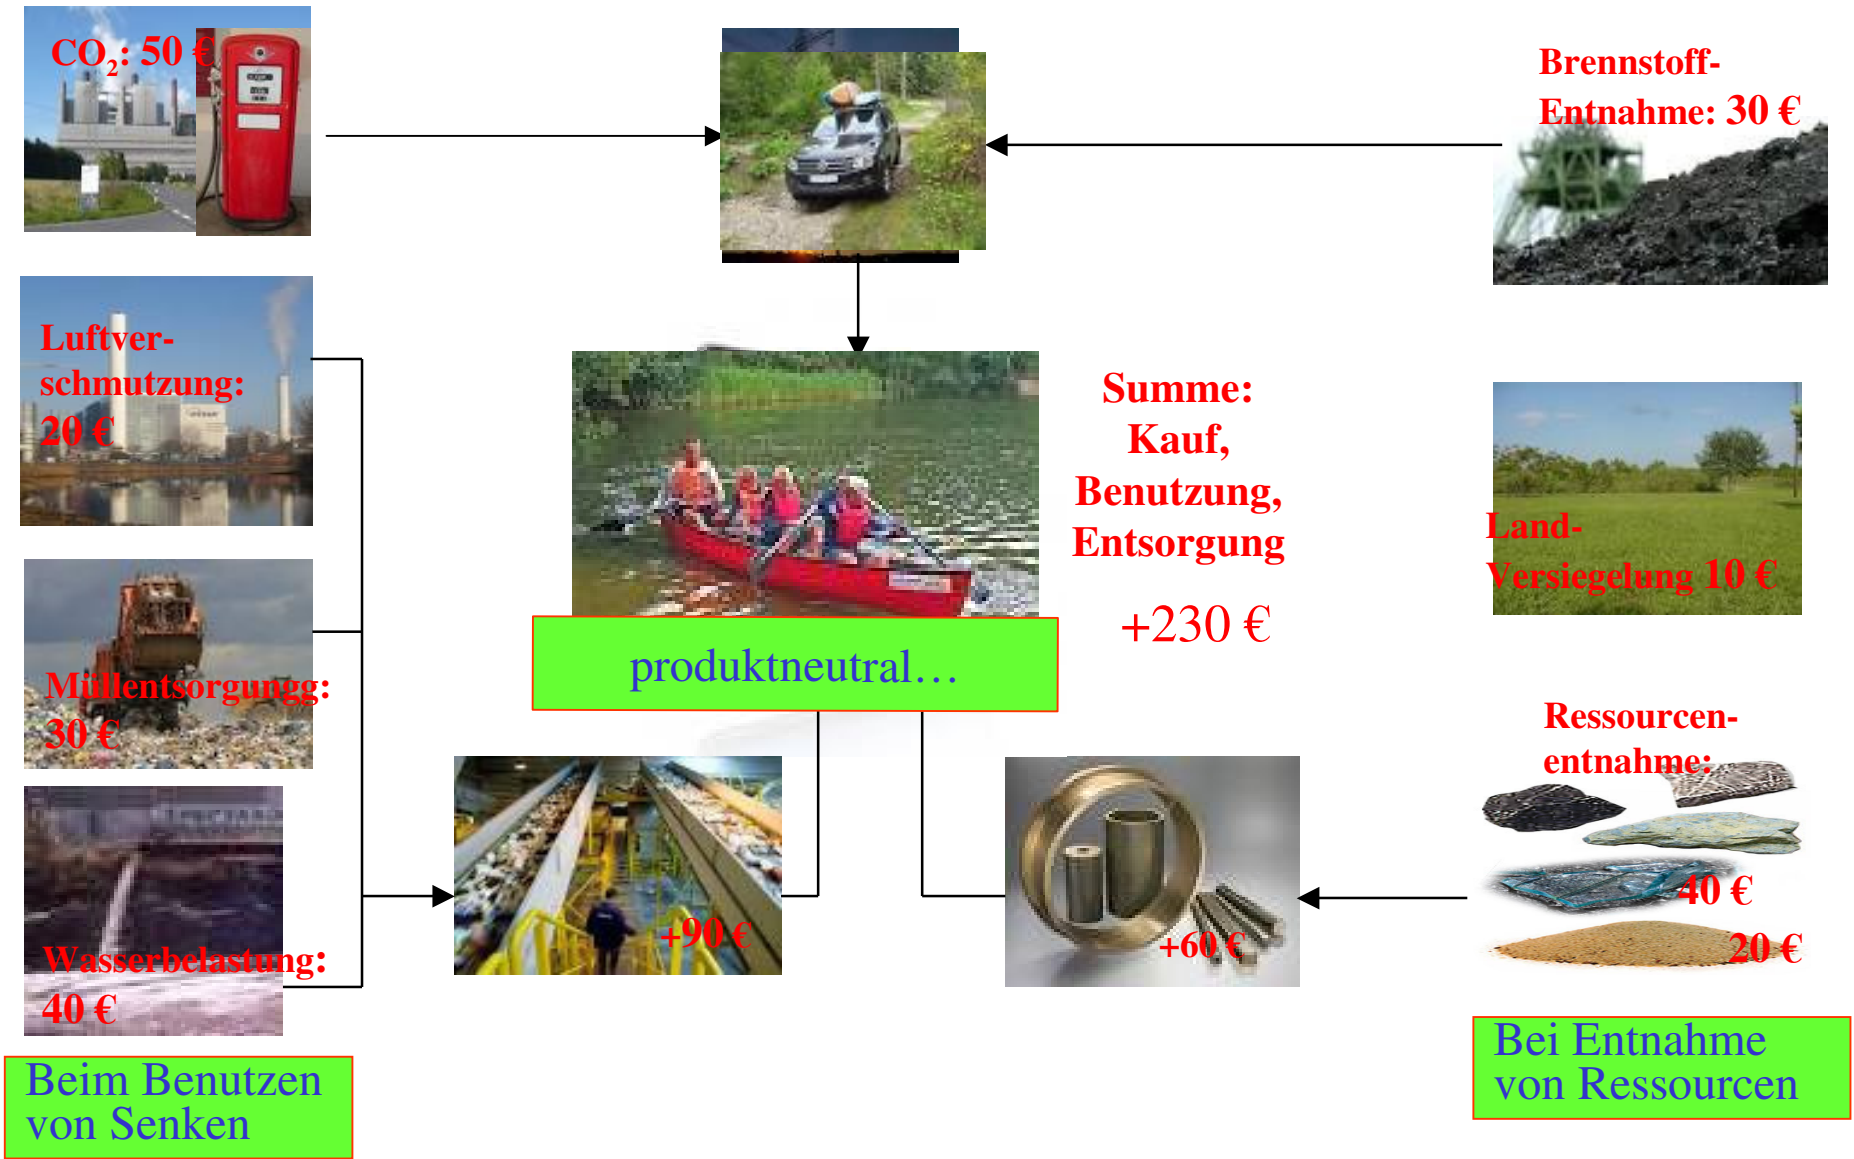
$CO_2$: 50 €

Brennstoff-Entnahme: 30 €

Luftverschmutzung: 20 €

Summe: Kauf, Benutzung, Entsorgung

+230 €

Land-Versiegelung 10 €

produktneutral…

Müllentsorgungg: 30 €

Ressourcenentnahme:

40 €

20 €

+90 €

+60 €

Wasserbelastung: 40 €

Beim Benutzen von Senken

Bei Entnahme von Ressourcen